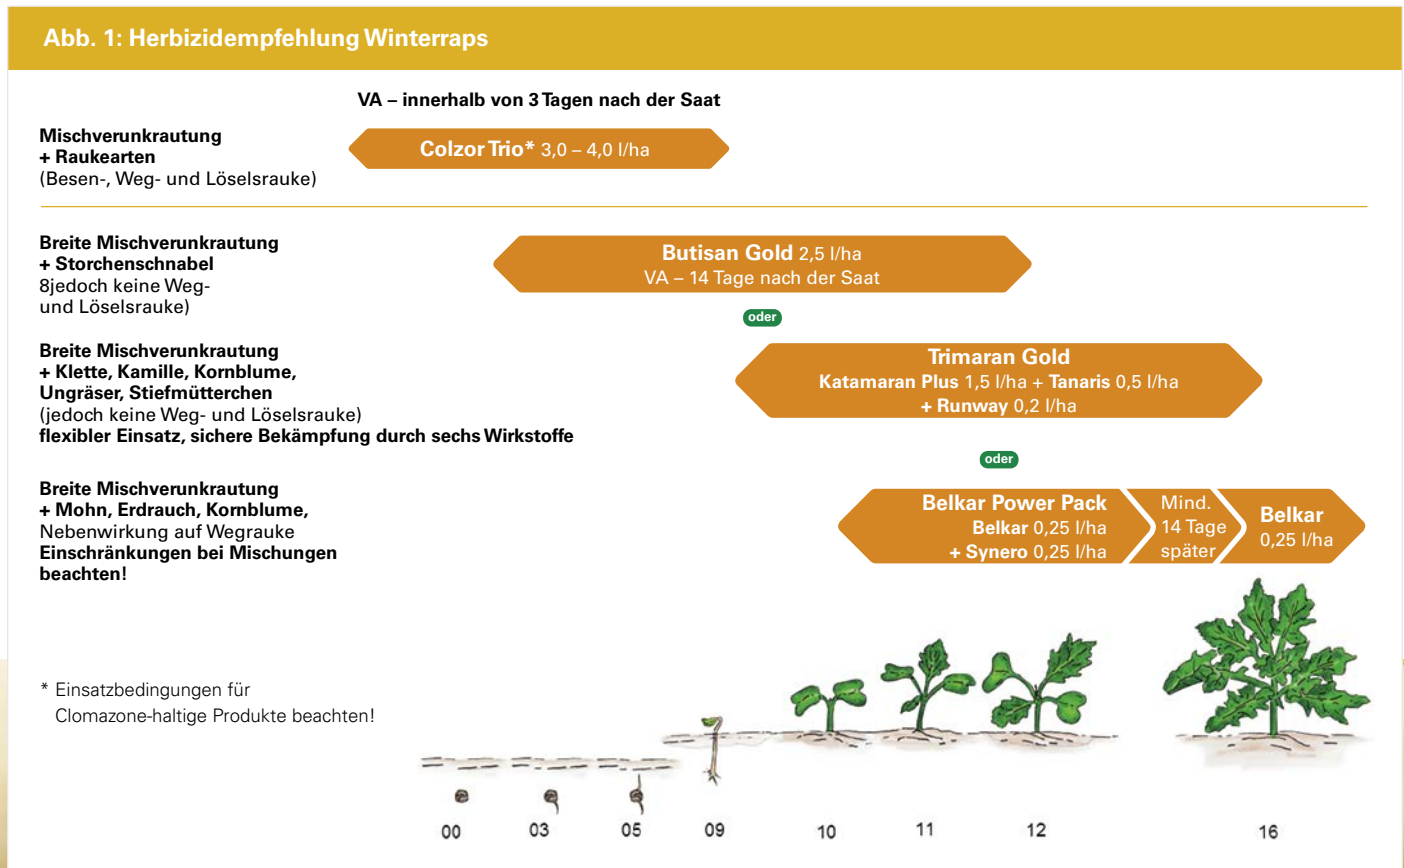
Abb. 1: Herbizidempfehlung Winterraps

VA – innerhalb von 3 Tagen nach der Saat

Mischverunkrautung
+ Raukearten
(Besen-, Weg- und Löselsrauke)

Colzor Trio* 3,0 – 4,0 l/ha

Breite Mischverunkrautung
+ Storchenschnabel
8jedoch keine Weg- und Löselsrauke)

Butisan Gold 2,5 l/ha
VA – 14 Tage nach der Saat

oder

Breite Mischverunkrautung
+ Klette, Kamille, Kornblume, Ungräser, Stiefmütterchen
(jedoch keine Weg- und Löselsrauke)
flexibler Einsatz, sichere Bekämpfung durch sechs Wirkstoffe

Trimaran Gold
Katamaran Plus 1,5 l/ha + Tanaris 0,5 l/ha
+ Runway 0,2 l/ha

oder

Breite Mischverunkrautung
+ Mohn, Erdrauch, Kornblume,
Nebenwirkung auf Wegrauke
Einschränkungen bei Mischungen beachten!

Belkar Power Pack
Belkar 0,25 l/ha
+ Synero 0,25 l/ha

Mind. 14 Tage später

Belkar
0,25 l/ha

* Einsatzbedingungen für Clomazone-haltige Produkte beachten!

00 03 05 09 10 11 12 16